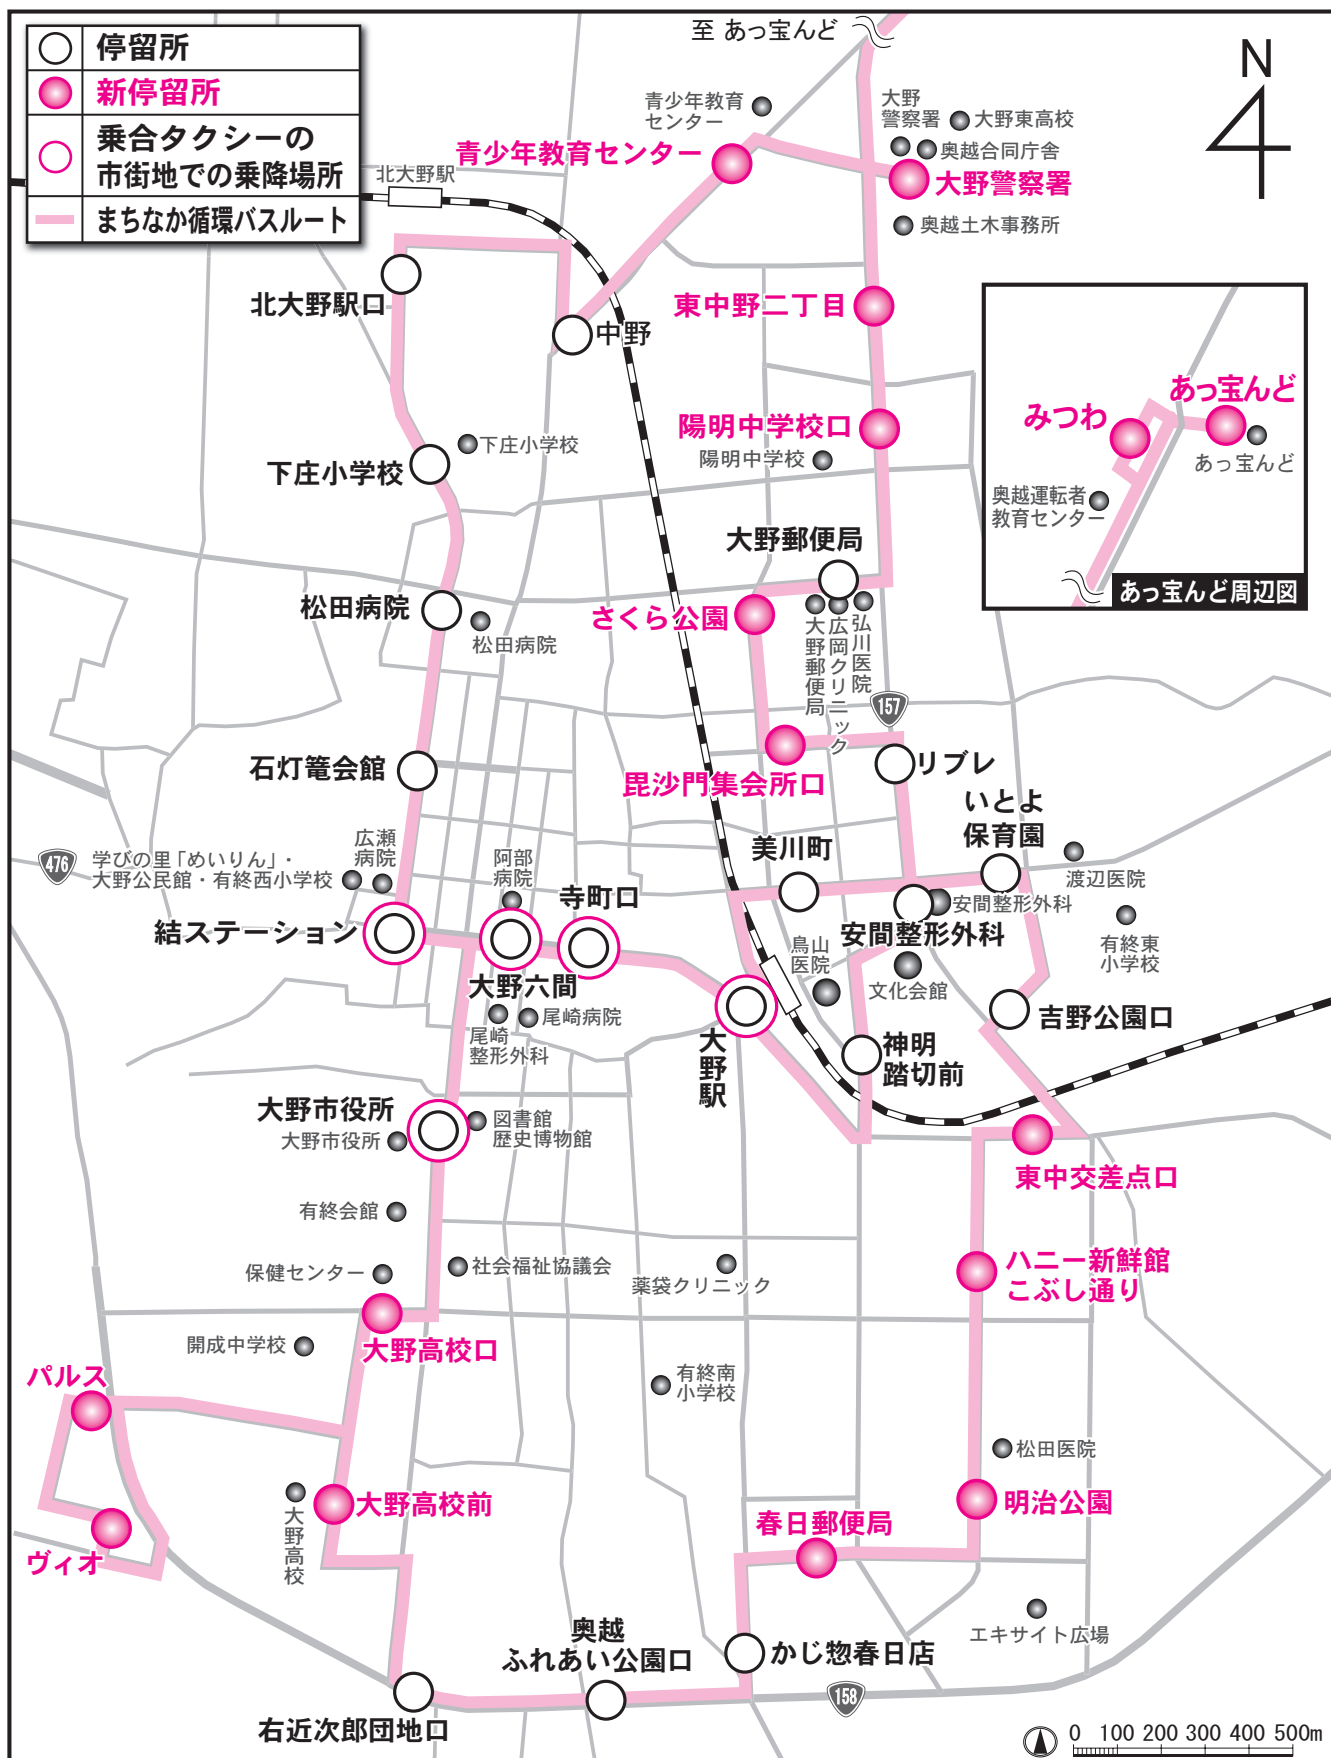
停留所
新停留所
乗合タクシーの市街地での乗降場所
まちなか循環バスルート

至 あっ宝んど

N

青少年教育センター
青少年教育センター
大野警察署
大野東高校
奥越合同庁舎
大野警察署
奥越土木事務所
北大野駅
北大野駅口
中野
東中野二丁目
陽明中学校口
陽明中学校
下庄小学校
下庄小学校
大野郵便局
松田病院
松田病院
さくら公園
大野郵便局
広岡クリニック
弘川医院
157
リブレ
石灯篭会館
毘沙門集会所口
いとよ保育園
渡辺医院
美川町
476
学びの里「めいりん」・大野公民館・有終西小学校
広瀬病院
阿部病院
寺町口
安間整形外科
安間整形外科
有終東小学校
結ステーション
大野六間
鳥山医院
文化会館
吉野公園口
尾崎病院
尾崎整形外科
大野駅
神明踏切前
大野市役所
大野市役所
図書館
歴史博物館
東中交差点口
有終会館
ハニー新鮮館こぶし通り
保健センター
社会福祉協議会
薬袋クリニック
大野高校口
開成中学校
有終南小学校
パルス
松田医院
大野高校前
大野高校
明治公園
春日郵便局
ヴィオ
エキサイト広場
奥越ふれあい公園口
かじ惣春日店
158
右近次郎団地口
0 100 200 300 400 500m

みつわ
あっ宝んど
あっ宝んど
奥越運転者教育センター
あっ宝んど周辺図